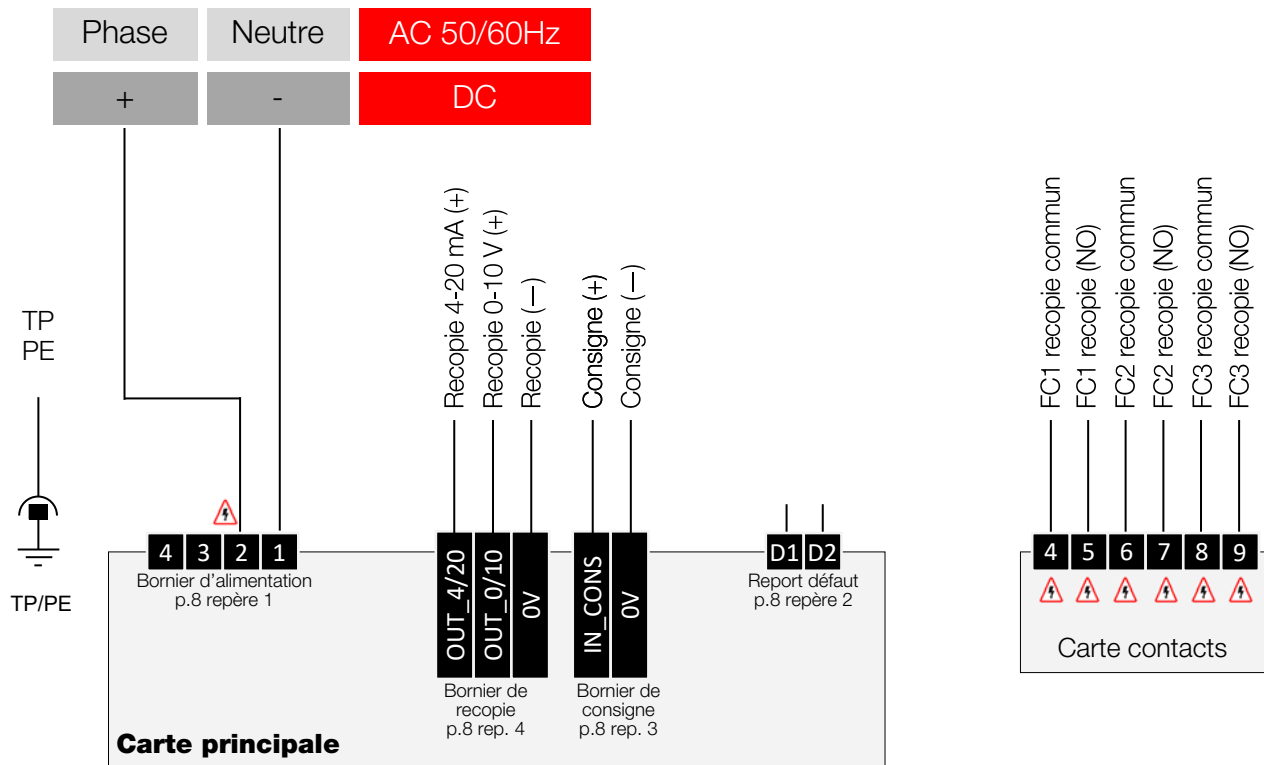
Phase | Neutre | AC 50/60Hz
+ | - | DC

TP
PE

TP/PE

Recopie 4-20 mA (+)
Recopie 0-10 V (+)
Recopie (—)
Consigne (+)
Consigne (—)

FC1 recopie commun
FC1 recopie (NO)
FC2 recopie commun
FC2 recopie (NO)
FC3 recopie commun
FC3 recopie (NO)

4 3 2 1
Bornier d'alimentation
p.8 repère 1

OUT_4/20
OUT_0/10
0V
Bornier de recopie
p.8 rep. 4

IN_CONS
0V
Bornier de consigne
p.8 rep. 3

D1 D2
Report défaut
p.8 repère 2

Carte principale

4 5 6 7 8 9
Carte contacts